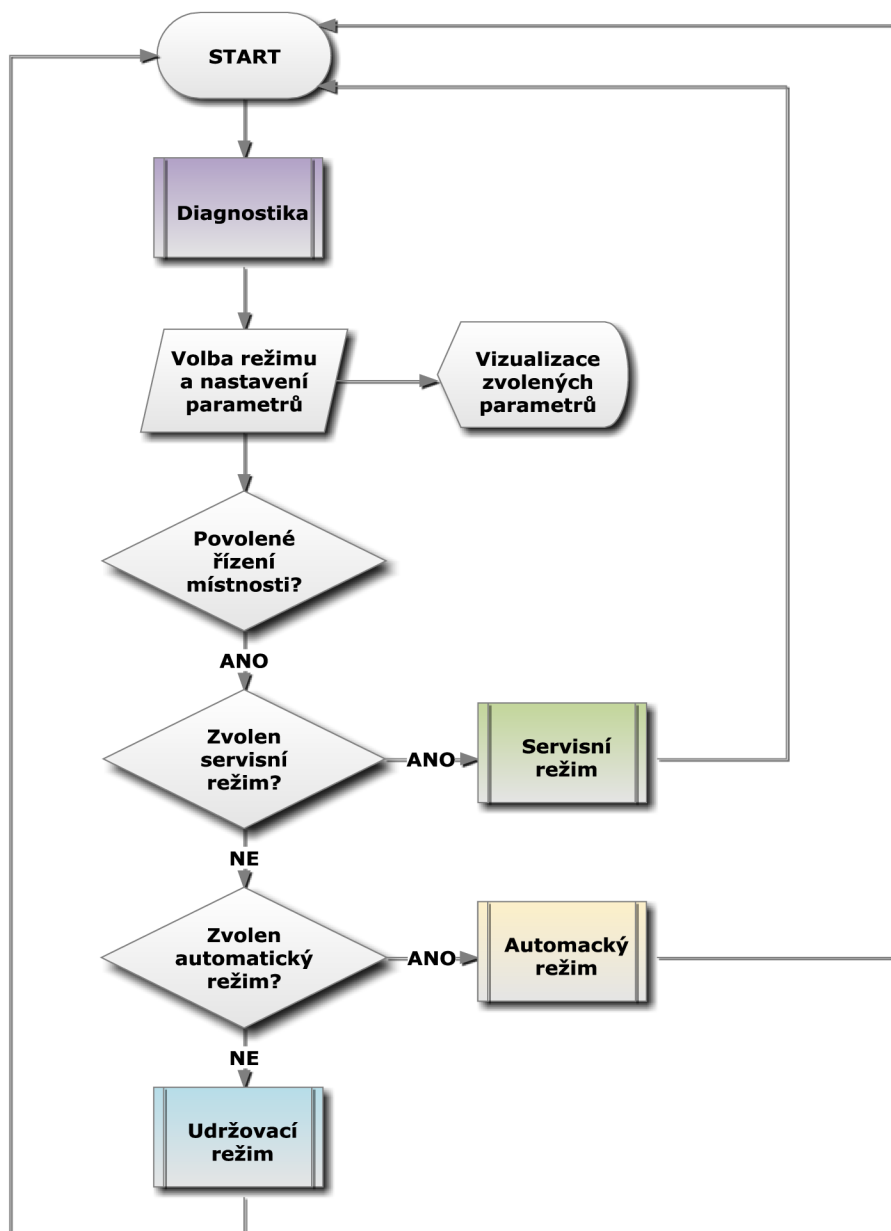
START

Diagnostika

Volba režimu a nastavení parametrů

Vizualizace zvolených parametrů

Povolené řízení místnosti?

ANO

Zvolen servisní režim?

ANO

Servisní režim

NE

Zvolen automatický režim?

ANO

Automacký režim

NE

Udržovací režim